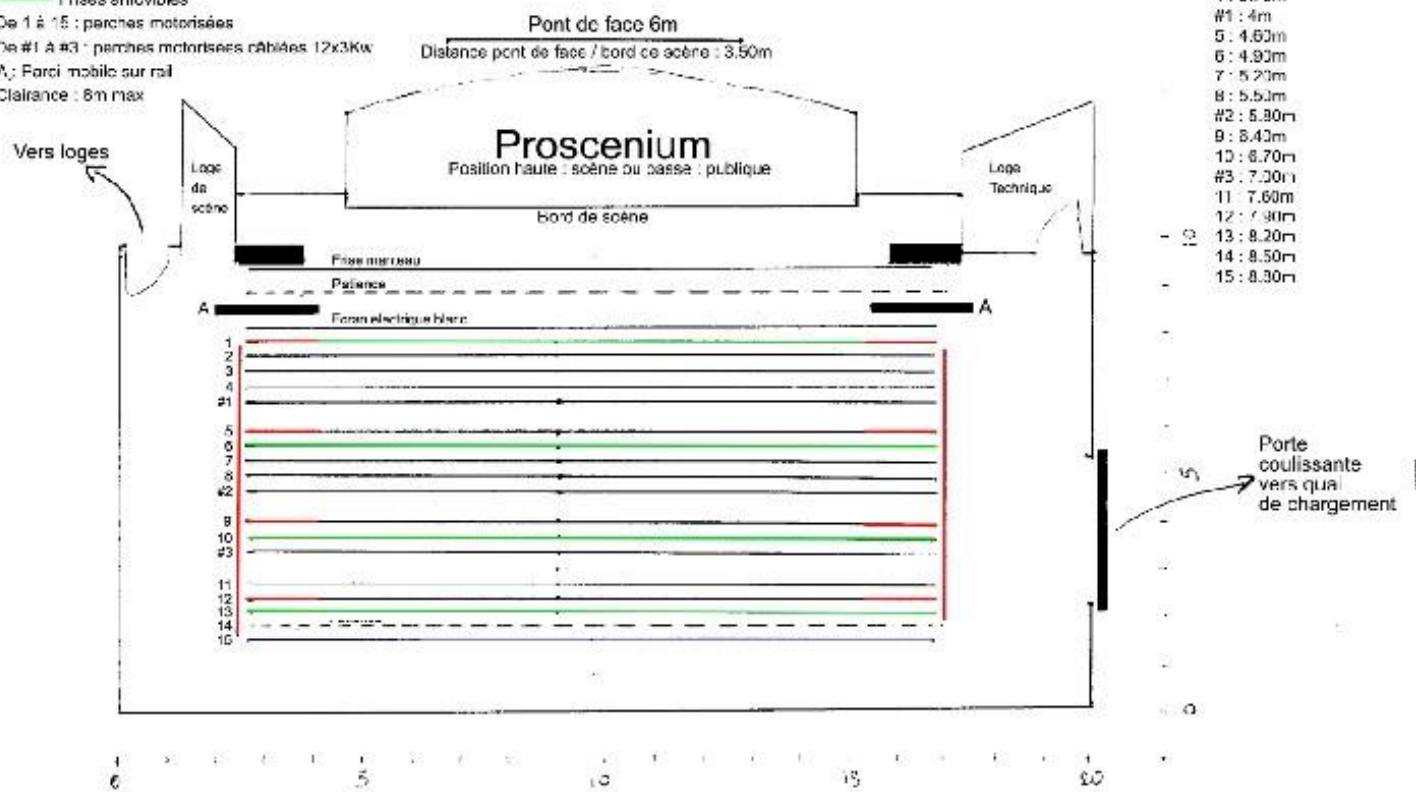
Frises enlevables
De 1 à 15 : perches motorisées
De #1 à #3 : perches motorisées câblées 12x3Kw
A : Forci mobile sur rail
Clairance : 6m max

Pont de face 6m
Distance pont de face / bord de scène : 3.50m

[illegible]
#1 : 4m
5 : 4.60m
6 : 4.90m
7 : 5.20m
8 : 5.50m
#2 : 5.80m
9 : 6.40m
10 : 6.70m
#3 : 7.00m
11 : 7.60m
12 : 7.90m
13 : 8.20m
14 : 8.50m
15 : 8.80m

Vers loges

Loge de scène

Proscenium
Position haute : scène ou basse : publique

Loge Technique

Bord de scène

Frise manteau
Patience
A
A
Ecran electrique blanc

1
2
3
4
#1
5
6
7
8
#2
9
10
#3
11
12
13
14
15

Porte coulissante vers quai de chargement

10
5
0

0
5
10
15
20